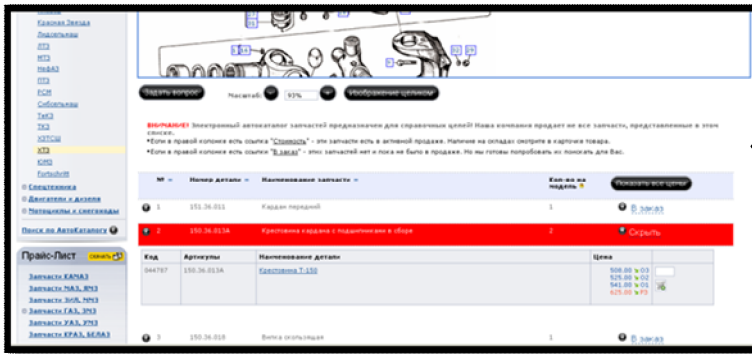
Красная Звезда
Лидсельмаш
ЛТЗ
МТЗ
НефАЗ
ПТЗ
РСМ
Сибсельмаш
ТаКЗ
ТКЗ
ХЗТСШ
ХТЗ
ЮМЗ
FortschrIt
Спецтехника
Двигатели и дизеля
Мотоциклы и снегоходы
Поиск по АвтоКаталогу
Прайс-Лист
скачать
Запчасти КАМАЗ
Запчасти МАЗ, ЯМЗ
Запчасти ЗИЛ, ММЗ
Запчасти ГАЗ, ЗМЗ
Запчасти УАЗ, УМЗ
Запчасти КРАЗ, БЕЛАЗ

Задать вопрос
Масштаб:
93%
Изображение целиком

ВНИМАНИЕ! Электронный автокаталог запчастей предназначен для справочных целей! Наша компания продает не все запчасти, представленные в этом списке.
•Если в правой колонке есть ссылка "Стоимость" - эти запчасти есть в активной продаже. Наличие на складах смотрите в карточке товара.
•Если в правой колонке есть ссылка "В заказ" - этих запчастей нет и пока не было в продаже. Но мы готовы попробовать их поискать для Вас.

| № | Номер детали | Наименование запчасти | Кол-во на модель | Показать все цены |
|---|---|---|---|---|
| 1 | 151.36.011 | Кардан передний | 1 | В заказ |
| 2 | 150.36.013А | Крестовина кардана с подшипниками в сборе | 2 | Скрыть |

| Код | Артикулы | Наименование детали | Цена | |
|---|---|---|---|---|
| 044787 | 150.36.013А | Крестовина Т-150 | 508.00 03<br>529.00 02<br>541.00 01<br>625.00 Р3 | |

| 3 | 150.36.018 | Втулка осевщая | 1 | |
|---|---|---|---|---|